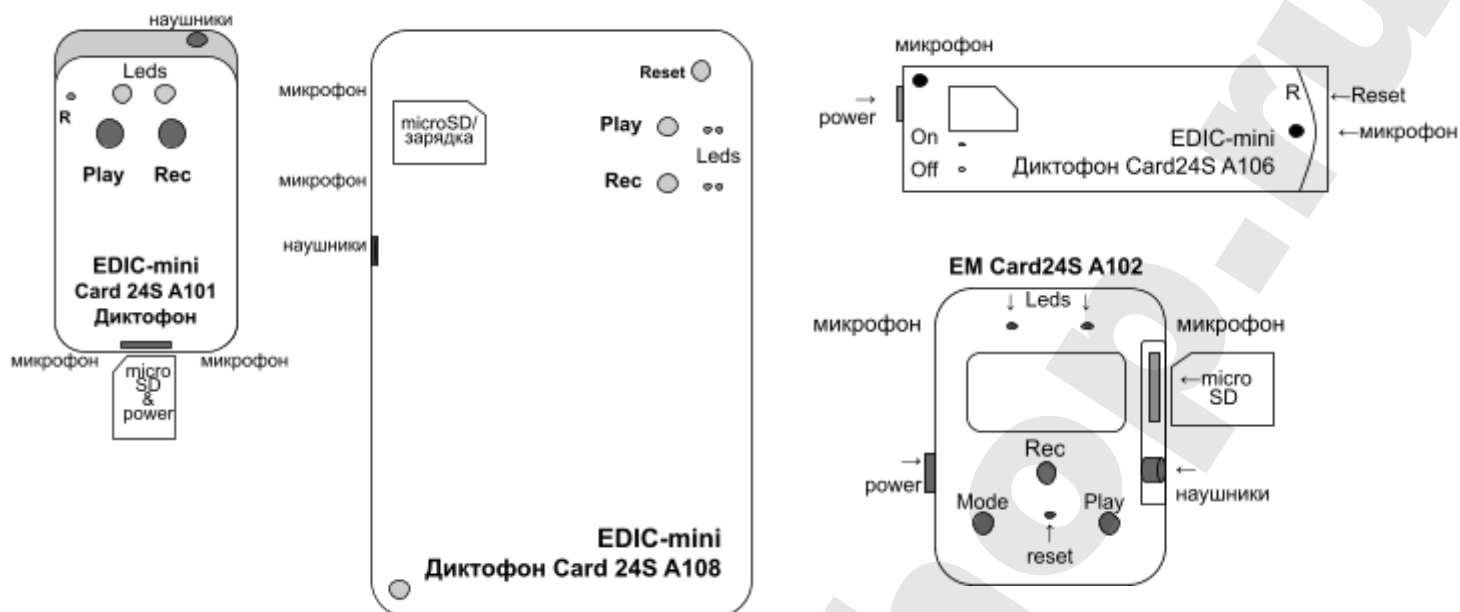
наушники
Leds
R
Play Rec
EDIC-mini
Card 24S A101
Диктофон
микрофон микрофон
micro SD & power

микрофон
microSD/ зарядка
Reset
Play
Leds
микрофон
Rec
наушники
EDIC-mini
Диктофон Card 24S A108

микрофон
→ power
On
Off
R
←Reset
EDIC-mini
←микрофон
Диктофон Card24S A106

EM Card24S A102
↓ Leds ↓
микрофон
микрофон
←micro SD
Rec
→ power
Mode
Play
← наушники
↑ reset